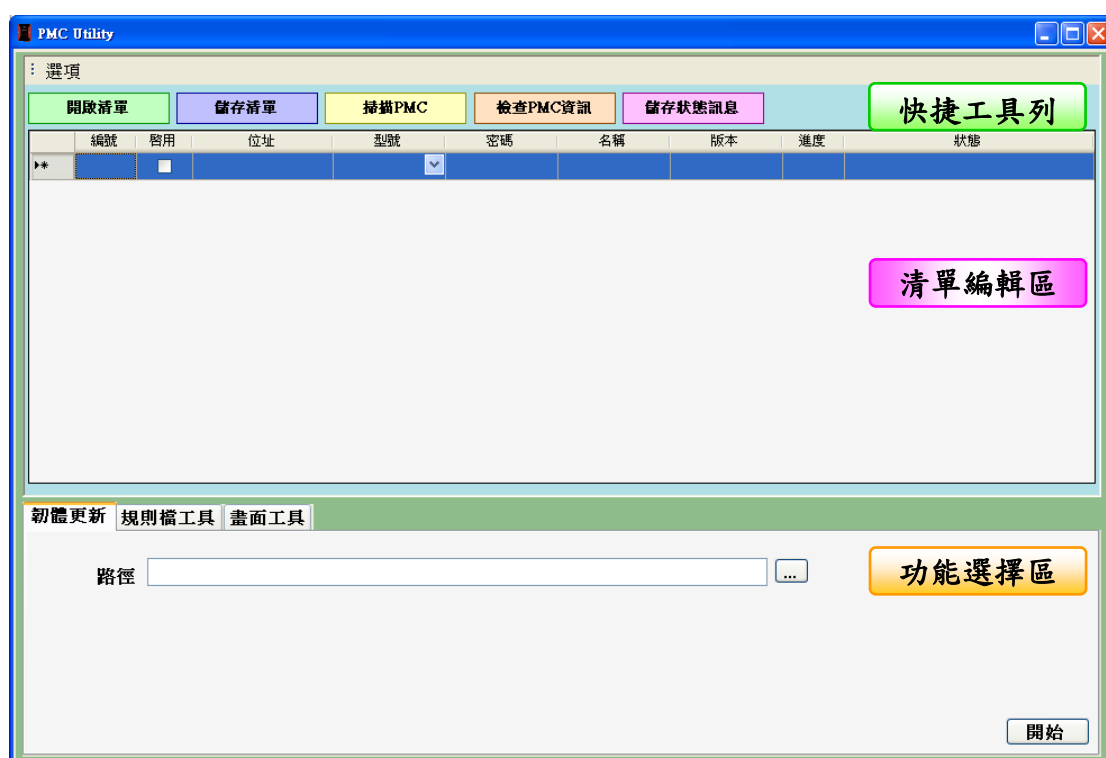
PMC Utility

選項

開啟清單 | 儲存清單 | 掃描PMC | 檢查PMC資訊 | 儲存狀態訊息

快捷工具列

| | 編號 | 啟用 | 位址 | 型號 | 密碼 | 名稱 | 版本 | 進度 | 狀態 |
|---|---|---|---|---|---|---|---|---|---|
| ▸* | | | | | | | | | |

清單編輯區

韌體更新 | 規則檔工具 | 畫面工具

路徑 ...

功能選擇區

開始